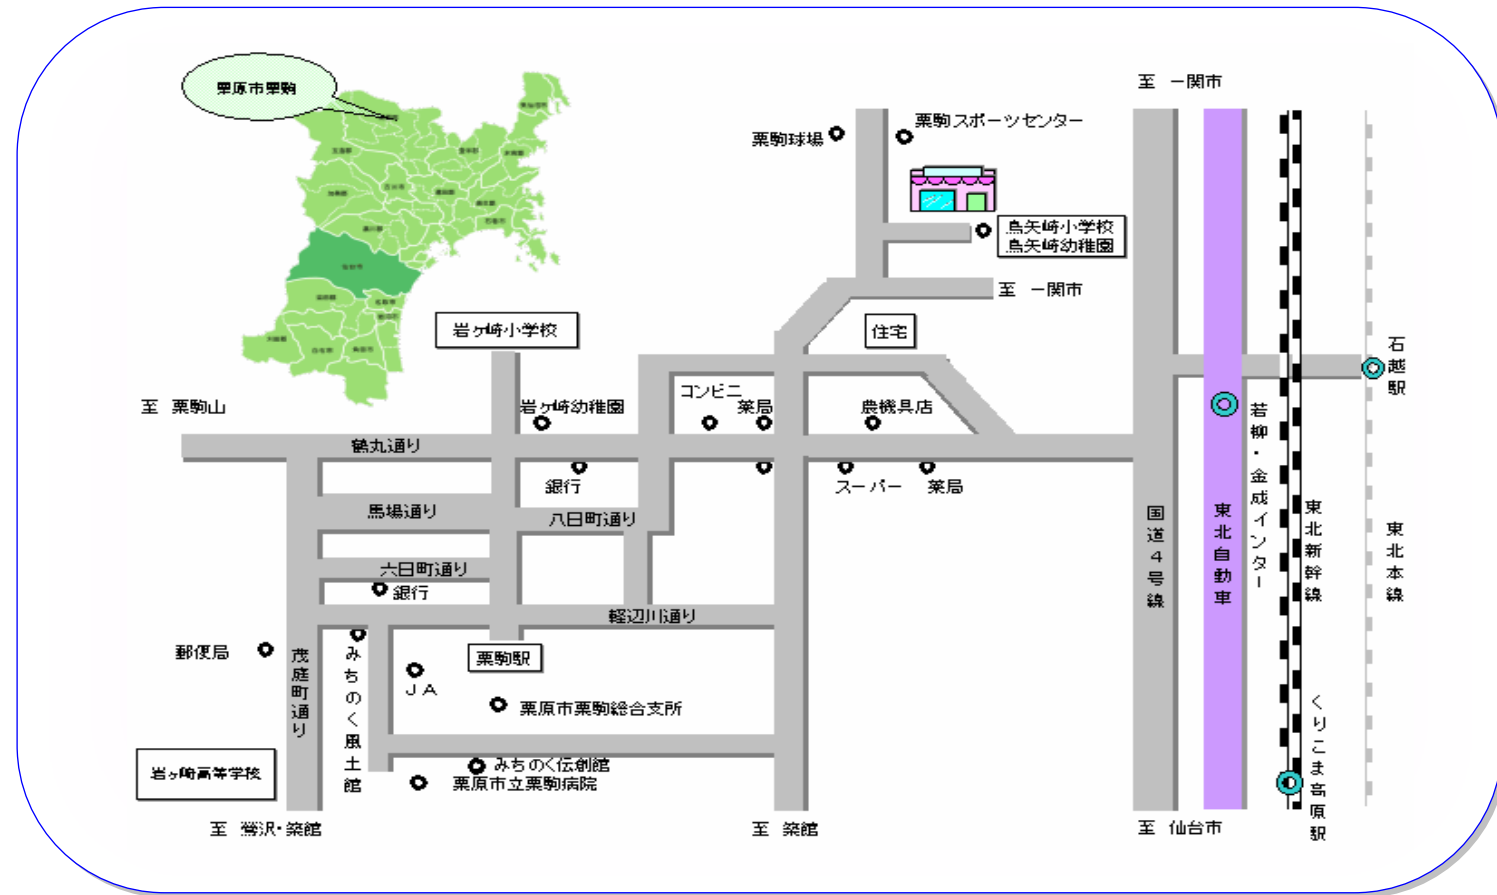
栗原市栗駒

至 一関市

栗駒スポーツセンター
栗駒球場

鳥矢崎小学校
鳥矢崎幼稚園

至 一関市

岩ヶ崎小学校

住宅

石越駅

至 栗駒山

岩ヶ崎幼稚園
コンビニ
薬局
農機具店

若柳・金成インター

鶴丸通り

銀行
スーパー
薬局

馬場通り
八日町通り

国道4号線
東北自動車
東北新幹線
東北本線

六日町通り
銀行

鞍辺川通り

郵便局
茂庭町通り
みちのく風土館
栗駒駅
JA
栗原市栗駒総合支所

くりこま高原駅

岩ヶ崎高等学校
みちのく伝創館
栗原市立栗駒病院

至 鶯沢・築館
至 築館
至 仙台市